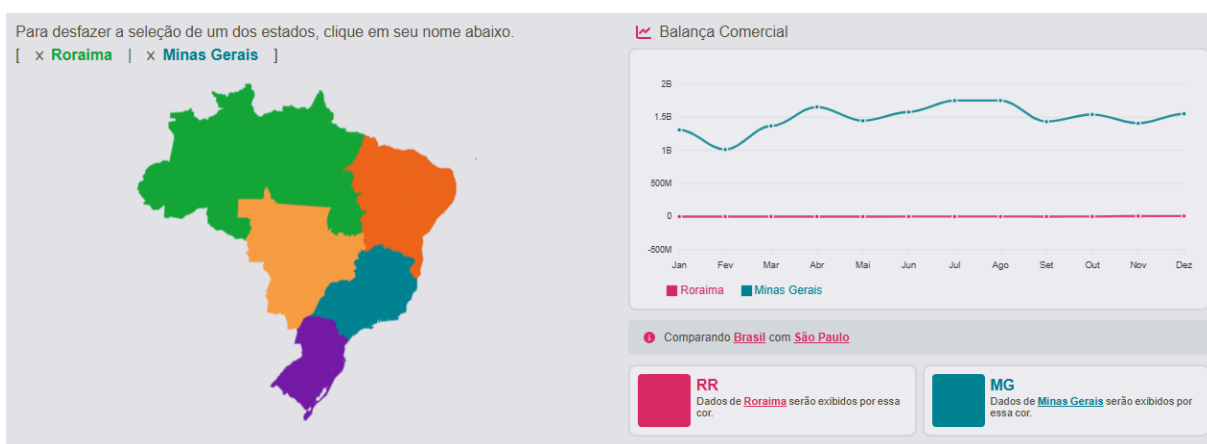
Para desfazer a seleção de um dos estados, clique em seu nome abaixo.
[ x Roraima | x Minas Gerais ]

Balança Comercial

2B
1.5B
1B
500M
0
-500M

Jan Fev Mar Abr Mai Jun Jul Ago Set Out Nov Dez

Roraima Minas Gerais

Comparando Brasil com São Paulo

RR
Dados de Roraima serão exibidos por essa cor.

MG
Dados de Minas Gerais serão exibidos por essa cor.